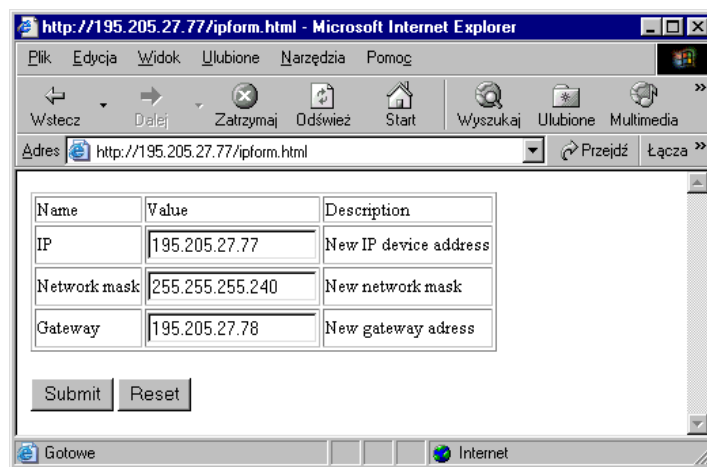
http://195.205.27.77/ipform.html - Microsoft Internet Explorer

Plik Edycja Widok Ulubione Narzędzia Pomoc

Wstecz Dalej Zatrzymaj Odśwież Start Wyszukaj Ulubione Multimedia

Adres http://195.205.27.77/ipform.html Przejdź Łącza

| Name | Value | Description |
|---|---|---|
| IP | 195.205.27.77 | New IP device address |
| Network mask | 255.255.255.240 | New network mask |
| Gateway | 195.205.27.78 | New gateway adress |

Submit Reset

Gotowe Internet